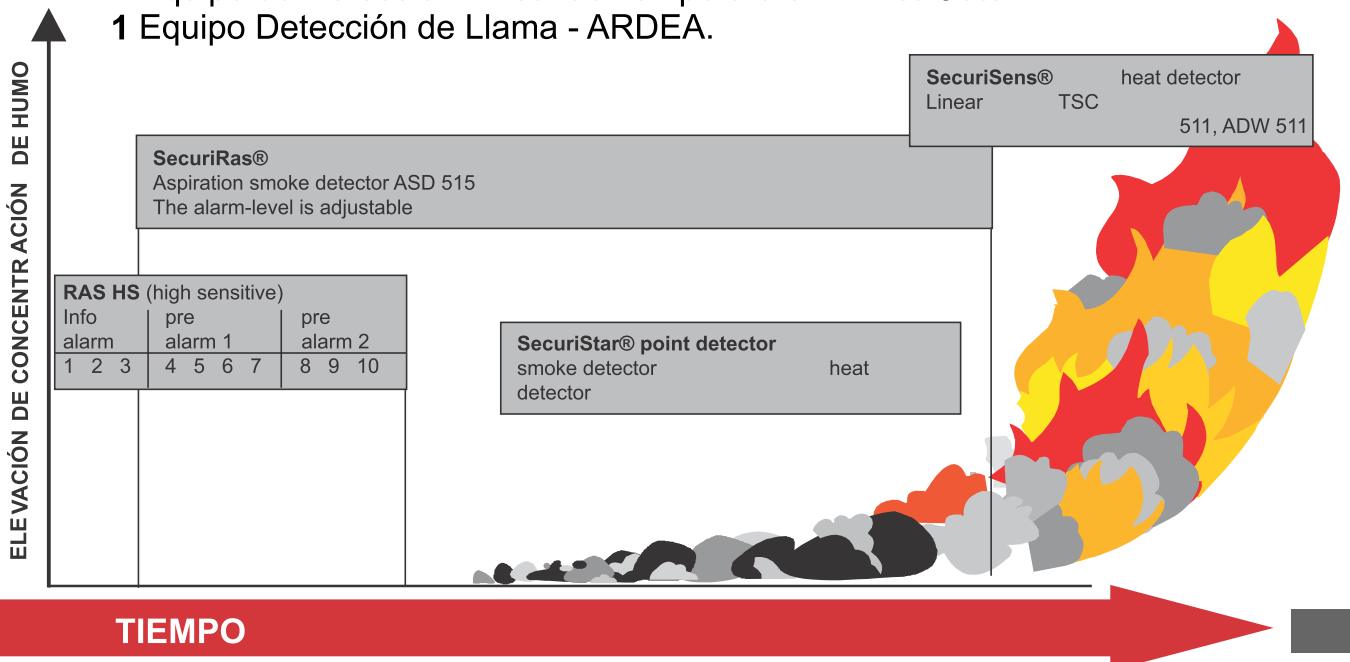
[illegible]

**1** Equipo Detección de Llama - ARDEA.

ELEVACIÓN DE CONCENTRACIÓN DE HUMO

**SecuriSens®** heat detector
Linear TSC
511, ADW 511

**SecuriRas®**
Aspiration smoke detector ASD 515
The alarm-level is adjustable

**RAS HS** (high sensitive)

| Info alarm | pre alarm 1 | pre alarm 2 |
|---|---|---|
| 1 2 3 | 4 5 6 7 | 8 9 10 |

**SecuriStar® point detector**
smoke detector heat detector

TIEMPO